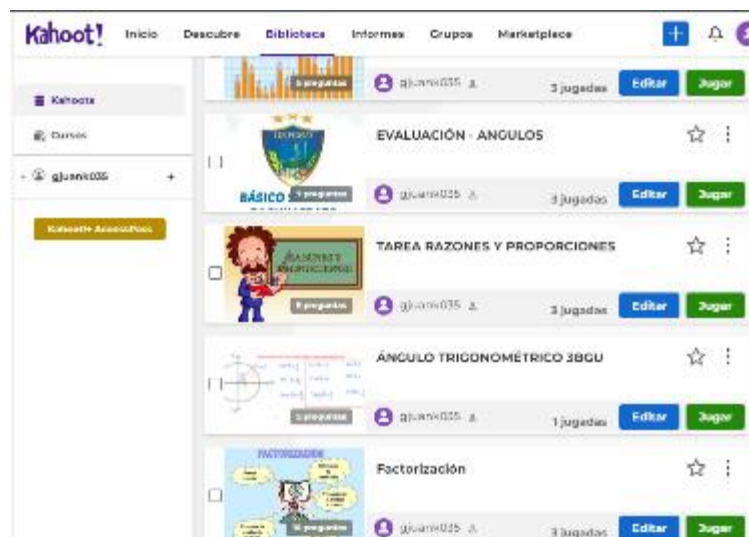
Kahoot! Inicio Descubre Biblioteca Informes Grupos Marketplace

Kahoots
Cursos
gjuanic035 +
Kahoot!+ AccessPass

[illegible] preguntas gjuanic035 3 jugadas Editar Jugar

EVALUACIÓN - ANGULOS
BÁSICO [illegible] preguntas gjuanic035 3 jugadas Editar Jugar

TAREA RAZONES Y PROPORCIONES
RAZONES Y PROPORCIONES
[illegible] preguntas gjuanic035 3 jugadas Editar Jugar

ÁNGULO TRIGONOMÉTRICO 3BGU
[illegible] preguntas gjuanic035 1 jugadas Editar Jugar

Factorización
FACTORIZACIÓN
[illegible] preguntas gjuanic035 3 jugadas Editar Jugar